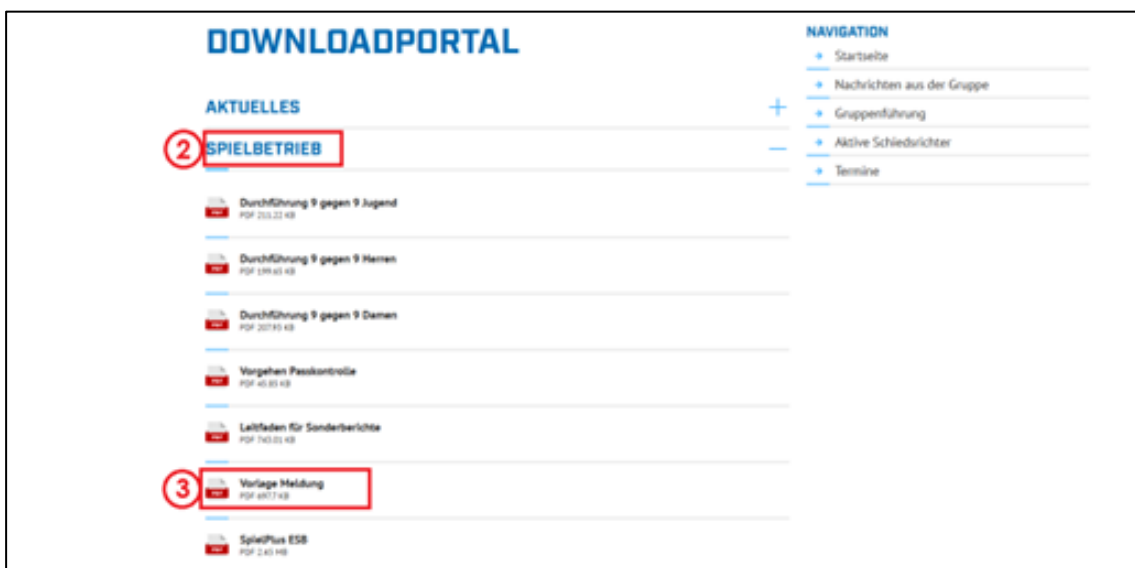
DOWNLOADPORTAL

AKTUELLES +

2 SPIELBETRIEB —

PDF Durchführung 9 gegen 9 Jugend
PDF 211.22 KB

PDF Durchführung 9 gegen 9 Herren
PDF 199.65 KB

PDF Durchführung 9 gegen 9 Damen
PDF 207.93 KB

PDF Vorgehen Passkontrolle
PDF 45.85 KB

PDF Leitfaden für Sonderberichte
PDF 743.01 KB

3 PDF Vorlage Meldung
PDF 697.7 KB

PDF SpielPlus ESB
PDF 2.45 MB

NAVIGATION
Startseite
Nachrichten aus der Gruppe
Gruppenführung
Aktive Schiedsrichter
Termine